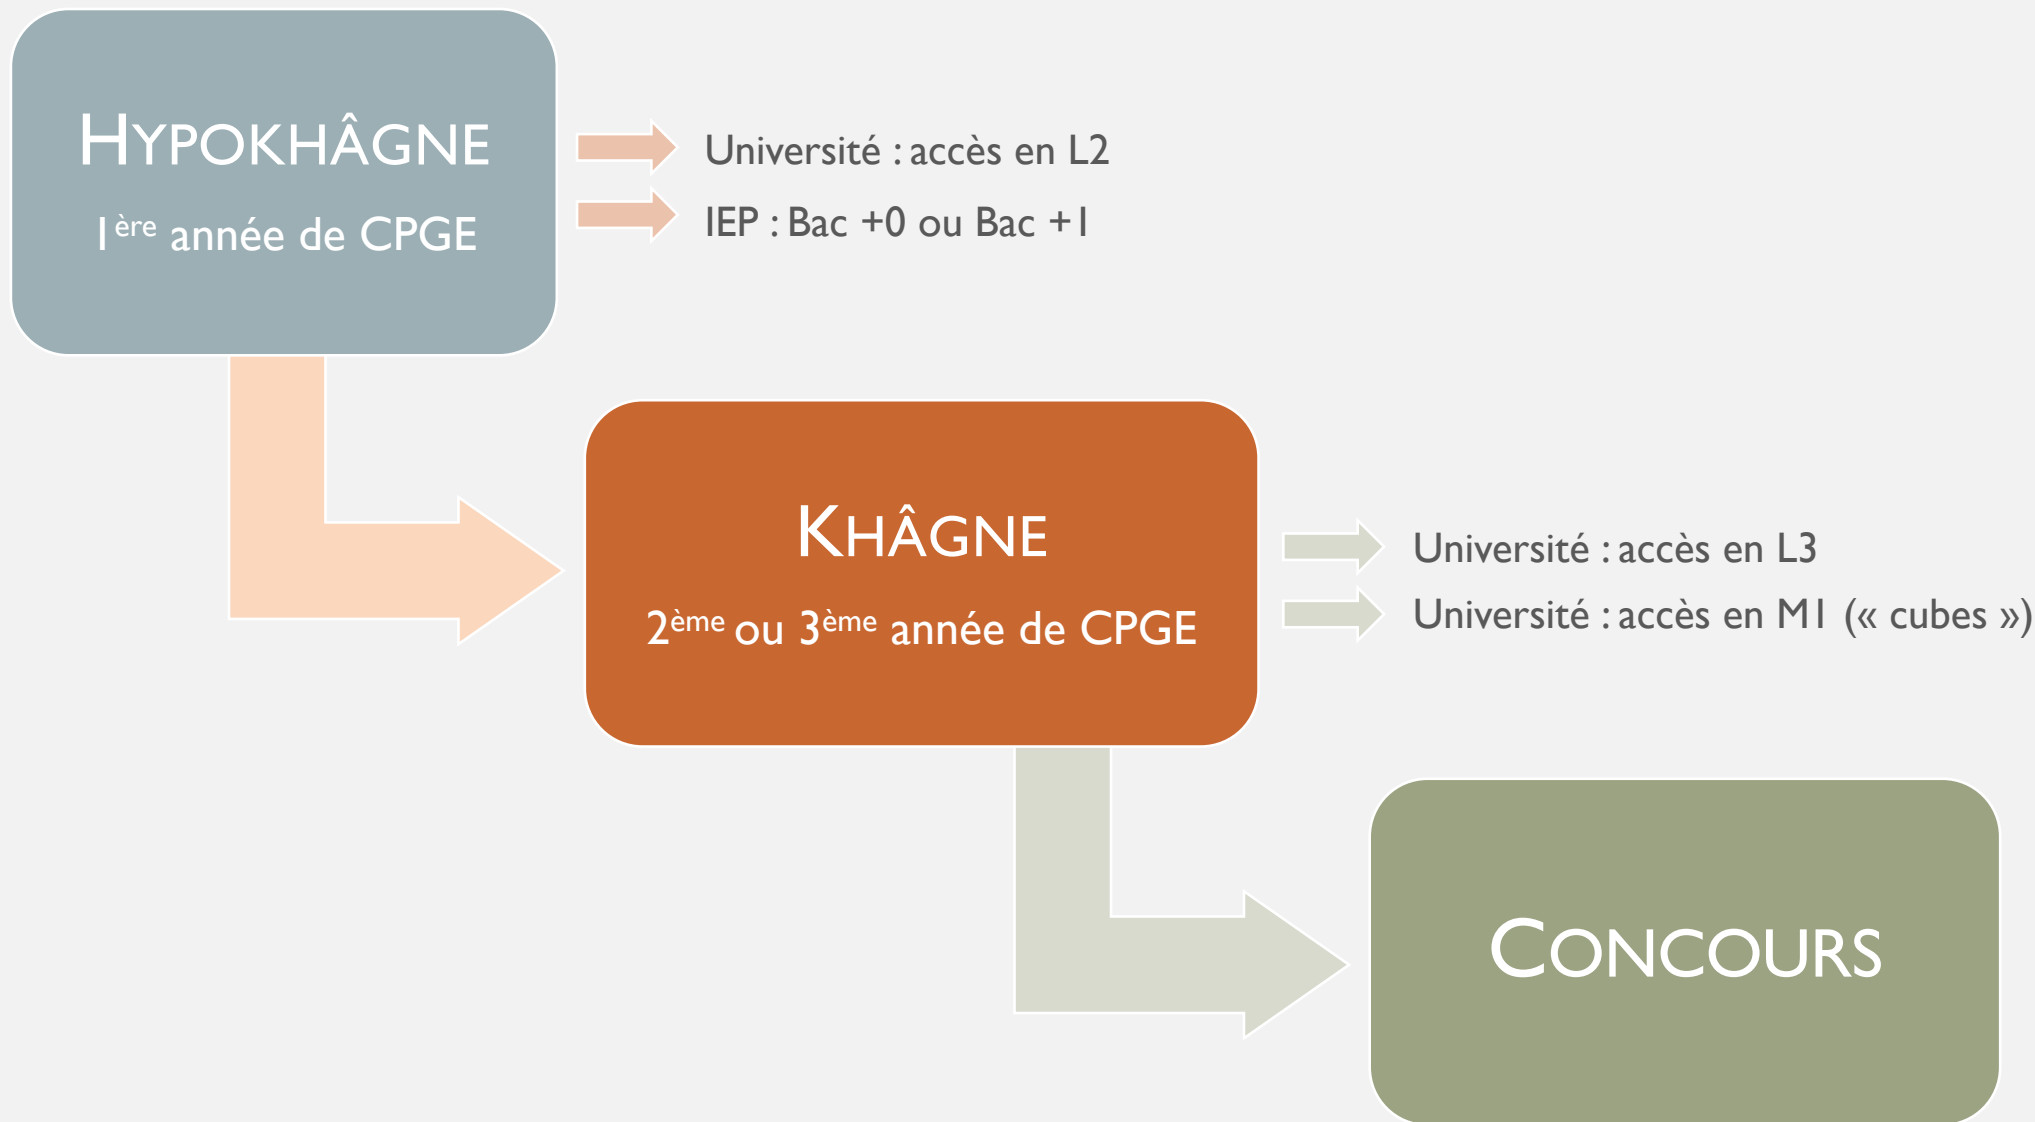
HYPOKHÂGNE

1$^{ère}$ année de CPGE

Université : accès en L2

IEP : Bac +0 ou Bac +1

KHÂGNE

2$^{ème}$ ou 3$^{ème}$ année de CPGE

Université : accès en L3

Université : accès en M1 (« cubes »)

CONCOURS